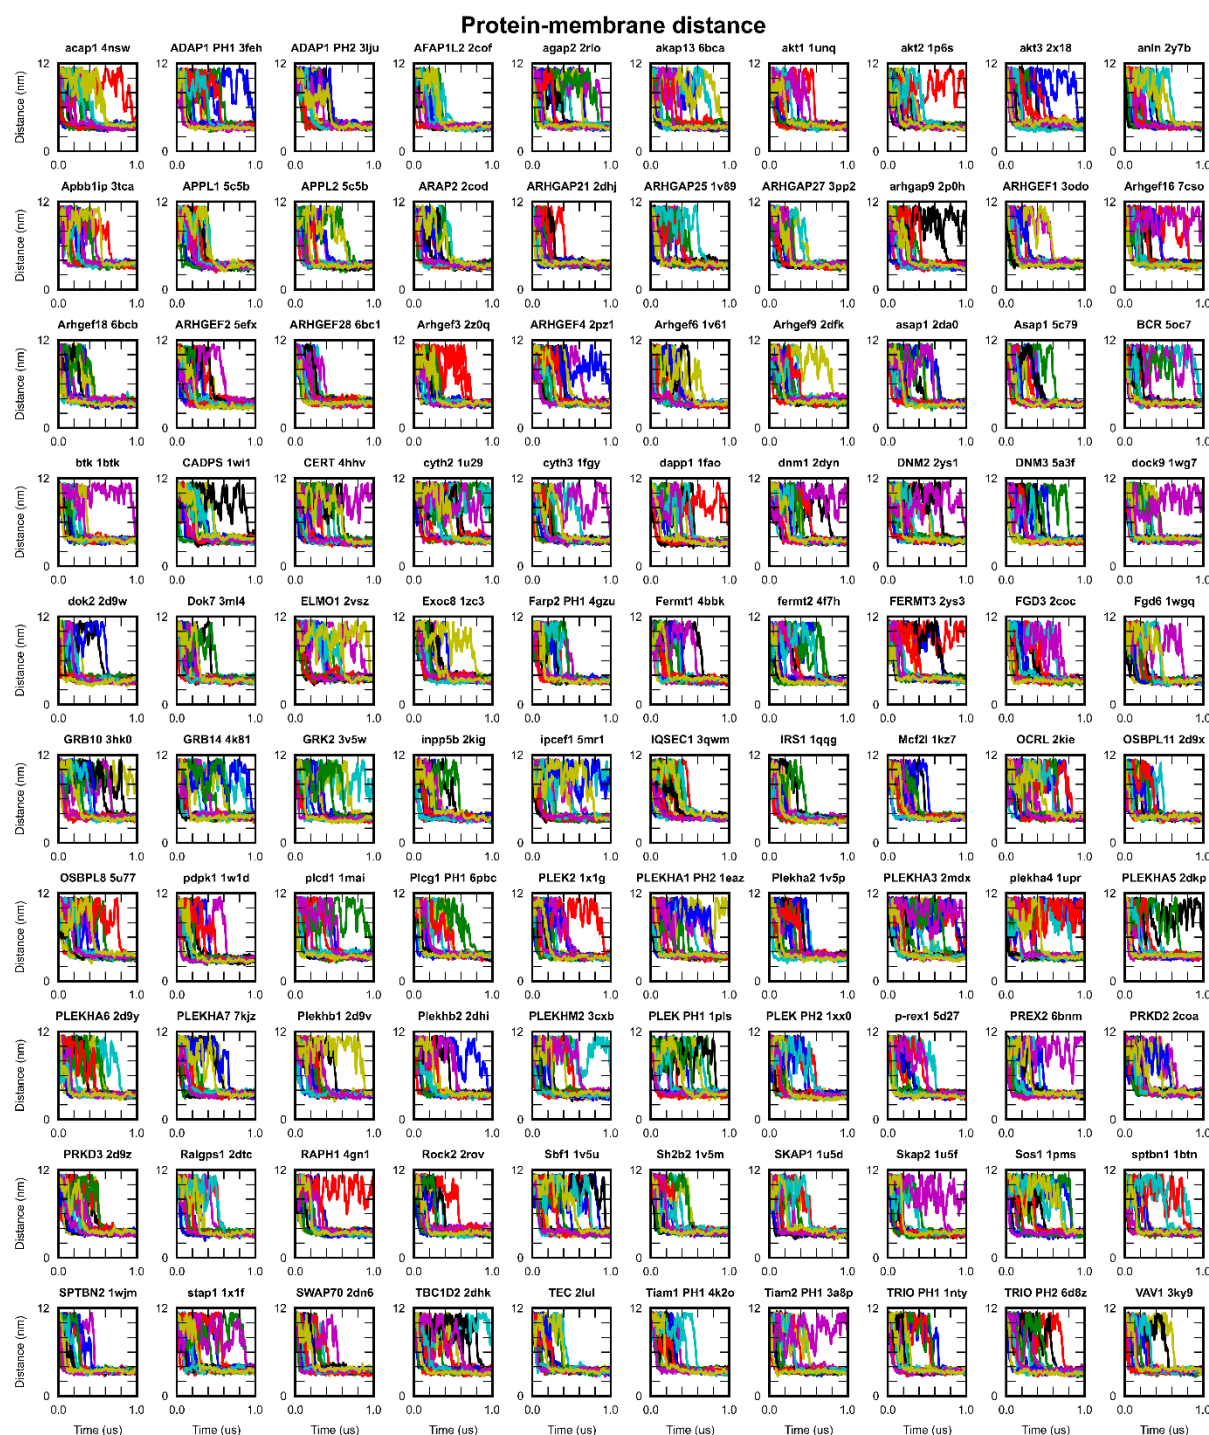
Protein-membrane distance

acap1 4nsw
ADAP1 PH1 3feh
ADAP1 PH2 3lju
AFAP1L2 2cof
agap2 2rlo
akap13 6bca
akt1 1unq
akt2 1p6s
akt3 2x18
anln 2y7b

Apbb1ip 3tca
APPL1 5c5b
APPL2 5c5b
ARAP2 2cod
ARHGAP21 2dhj
ARHGAP25 1v89
ARHGAP27 3pp2
arhgap9 2p0h
ARHGEF1 3odo
Arhgef16 7cso

Arhgef18 6bcb
ARHGEF2 5efx
ARHGEF28 6bc1
Arhgef3 2z0q
ARHGEF4 2pz1
Arhgef6 1v61
Arhgef9 2dfk
asap1 2da0
Asap1 5c79
BCR 5oc7

btk 1btk
CADPS 1wi1
CERT 4hhv
cyth2 1u29
cyth3 1fgy
dapp1 1fao
dnm1 2dyn
DNM2 2ys1
DNM3 5a3f
dock9 1wg7

dok2 2d9w
Dok7 3ml4
ELMO1 2vsz
Exoc8 1zc3
Farp2 PH1 4gzu
Fermt1 4bbk
fermt2 4f7h
FERMT3 2ys3
FGD3 2coc
Fgd6 1wgq

GRB10 3hk0
GRB14 4k81
GRK2 3v5w
inpp5b 2kig
ipcef1 5mr1
IQSEC1 3qwm
IRS1 1qqg
Mcf2l 1kz7
OCRL 2kie
OSBPL11 2d9x

OSBPL8 5u77
pdpk1 1w1d
plcd1 1mai
Plcg1 PH1 6pbc
PLEK2 1x1g
PLEKHA1 PH2 1eaz
Plekha2 1v5p
PLEKHA3 2mdx
plekha4 1upr
PLEKHA5 2dkp

PLEKHA6 2d9y
PLEKHA7 7kjz
Plekhb1 2d9v
Plekhb2 2dhi
PLEKHM2 3cxb
PLEK PH1 1pls
PLEK PH2 1xx0
p-rex1 5d27
PREX2 6bnm
PRKD2 2coa

PRKD3 2d9z
Ralgps1 2dtc
RAPH1 4gn1
Rock2 2rov
Sbf1 1v5u
Sh2b2 1v5m
SKAP1 1u5d
Skap2 1u5f
Sos1 1pms
sptbn1 1btn

SPTBN2 1wjm
stap1 1x1f
SWAP70 2dn6
TBC1D2 2dhk
TEC 2lul
Tiam1 PH1 4k2o
Tiam2 PH1 3a8p
TRIO PH1 1nty
TRIO PH2 6d8z
VAV1 3ky9

Distance (nm)
12
0
0.0
1.0
Time (us)